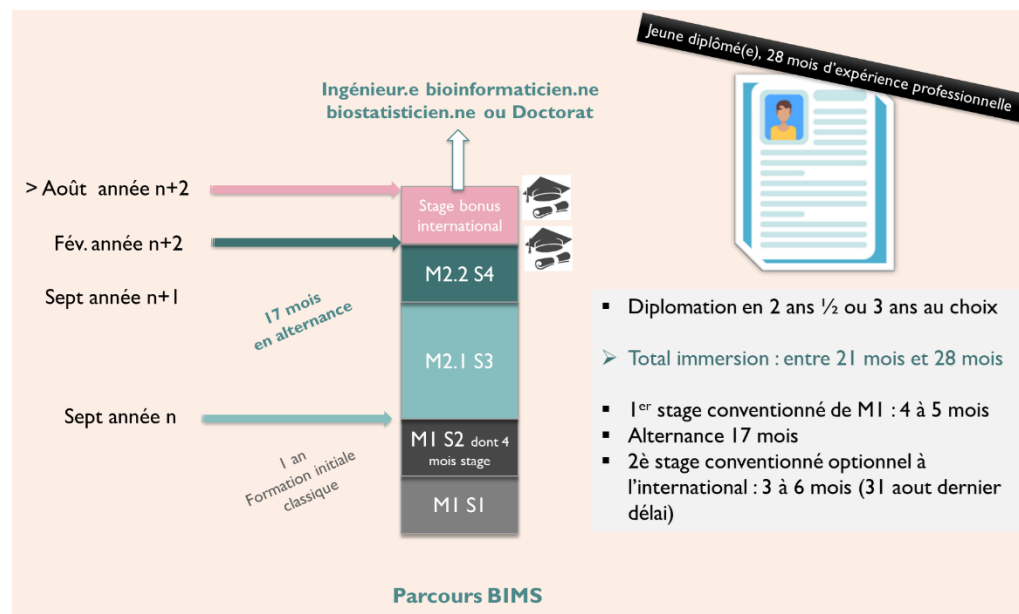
Jeune diplômé(e), 28 mois d'expérience professionnelle

Ingénieur.e bioinformaticien.ne biostatisticien.ne ou Doctorat

> Août année n+2

Fév. année n+2

Sept année n+1

Sept année n

Stage bonus international

M2.2 S4

M2.1 S3

M1 S2 dont 4 mois stage

M1 S1

17 mois en alternance

1 an Formation initiale classique

- Diplomation en 2 ans ½ ou 3 ans au choix

➢ Total immersion : entre 21 mois et 28 mois

- 1$^{er}$ stage conventionné de M1 : 4 à 5 mois
- Alternance 17 mois
- 2è stage conventionné optionnel à l'international : 3 à 6 mois (31 aout dernier délai)

Parcours BIMS